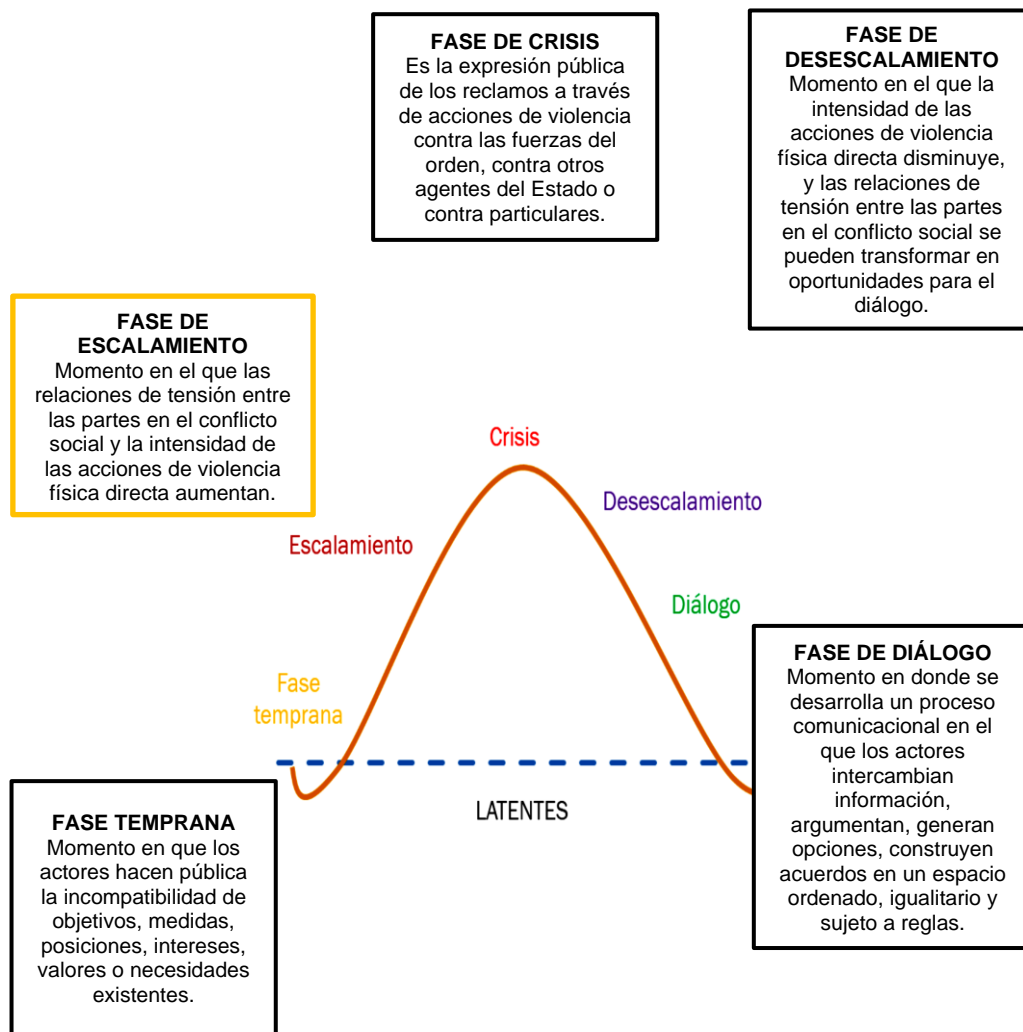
FASE DE CRISIS
Es la expresión pública de los reclamos a través de acciones de violencia contra las fuerzas del orden, contra otros agentes del Estado o contra particulares.

FASE DE DESESCALAMIENTO
Momento en el que la intensidad de las acciones de violencia física directa disminuye, y las relaciones de tensión entre las partes en el conflicto social se pueden transformar en oportunidades para el diálogo.

FASE DE ESCALAMIENTO
Momento en el que las relaciones de tensión entre las partes en el conflicto social y la intensidad de las acciones de violencia física directa aumentan.

Crisis

Desescalamiento

Escalamiento

Diálogo

FASE DE DIÁLOGO
Momento en donde se desarrolla un proceso comunicacional en el que los actores intercambian información, argumentan, generan opciones, construyen acuerdos en un espacio ordenado, igualitario y sujeto a reglas.

Fase temprana

LATENTES

FASE TEMPRANA
Momento en que los actores hacen pública la incompatibilidad de objetivos, medidas, posiciones, intereses, valores o necesidades existentes.